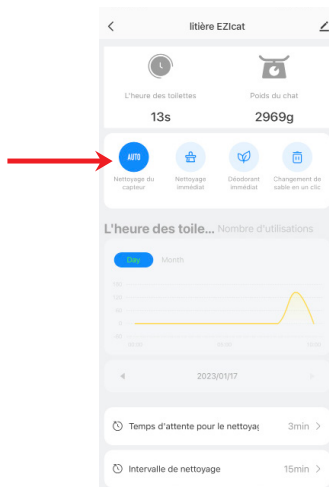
<

litière EZIcat

L'heure des toilettes

13s

Poids du chat

2969g

AUTO

Nettoyage du capteur

Nettoyage immédiat

Désodorant immédiat

Changement de sable en un clic

L'heure des toile... Nombre d'utilisations

Day

Month

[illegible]

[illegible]

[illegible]

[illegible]

00:00

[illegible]

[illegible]

2023/01/17

Temps d'attente pour le nettoyaç

3min >

Intervalle de nettoyage

15min >